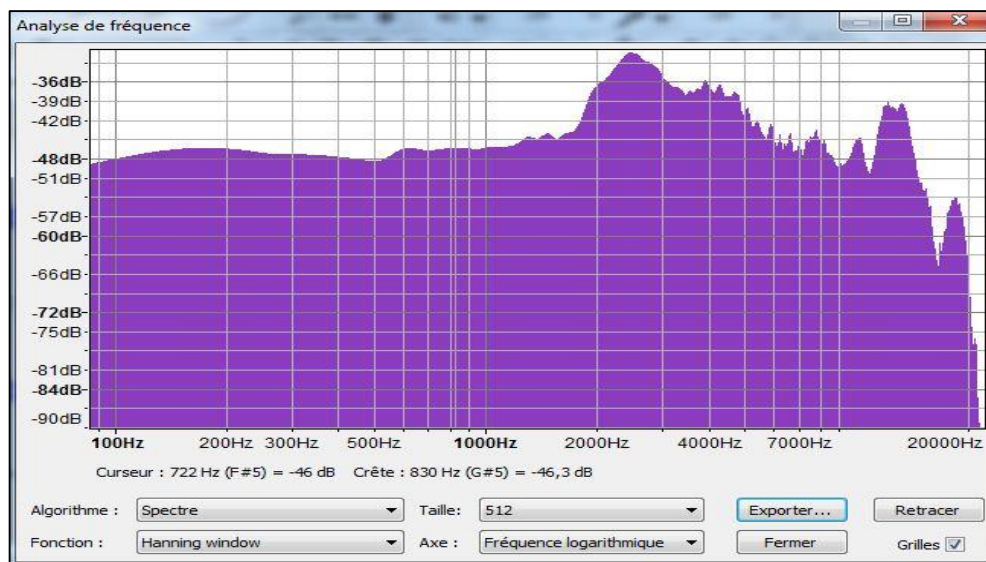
Analyse de fréquence

-36dB
-39dB
-42dB
-48dB
-51dB
-57dB
-60dB
-66dB
-72dB
-75dB
-81dB
-84dB
-90dB

100Hz 200Hz 300Hz 500Hz 1000Hz 2000Hz 4000Hz 7000Hz 20000Hz

Curseur : 722 Hz (F#5) = -46 dB Crête : 830 Hz (G#5) = -46,3 dB

Algorithme : Spectre
Taille: 512
Exporter...
Retracer
Fonction : Hanning window
Axe : Fréquence logarithmique
Fermer
Grilles ☑